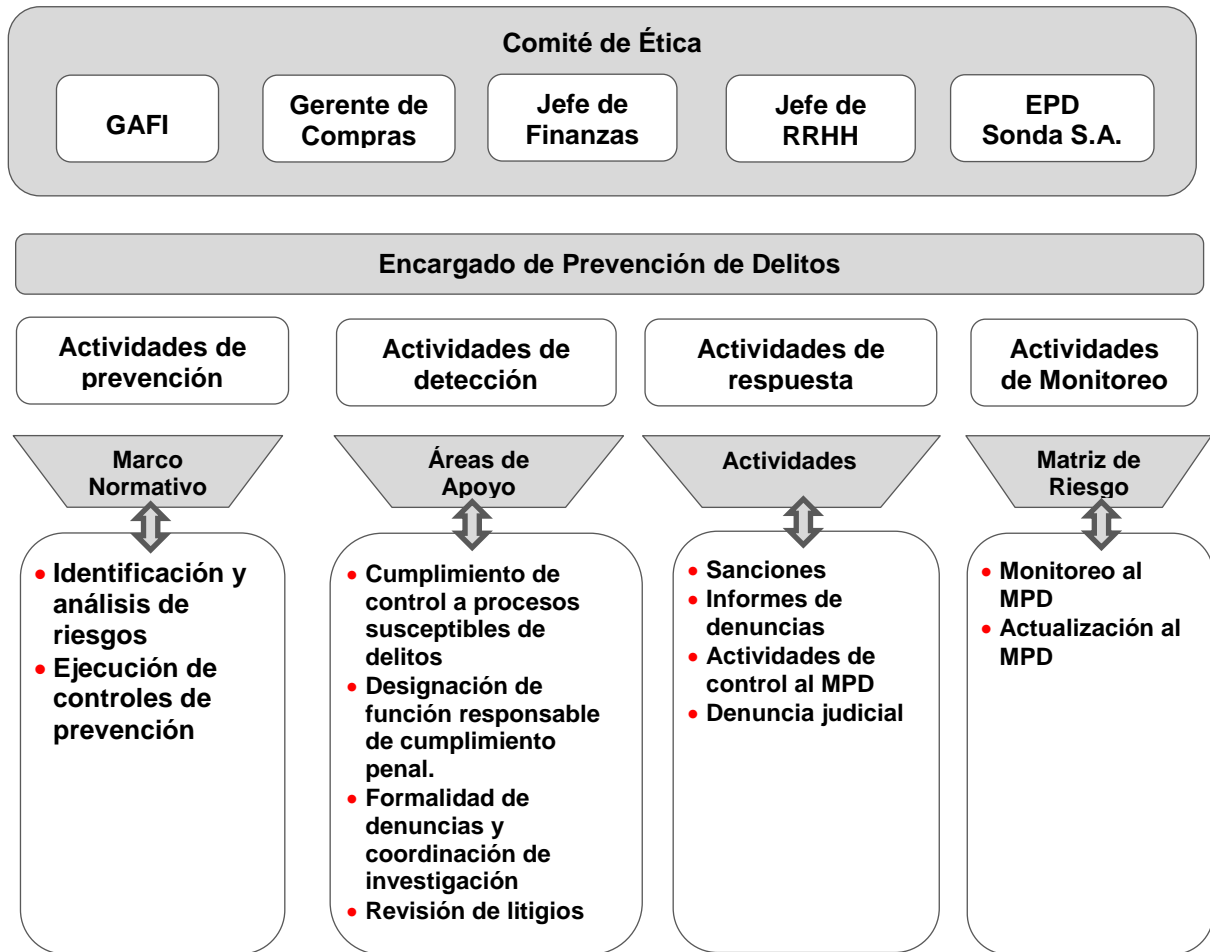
Comité de Ética

GAFI

Gerente de Compras

Jefe de Finanzas

Jefe de RRHH

EPD Sonda S.A.

Encargado de Prevención de Delitos

Actividades de prevención

Marco Normativo

- Identificación y análisis de riesgos
- Ejecución de controles de prevención

Actividades de detección

Áreas de Apoyo

- Cumplimiento de control a procesos susceptibles de delitos
- Designación de función responsable de cumplimiento penal.
- Formalidad de denuncias y coordinación de investigación
- Revisión de litigios

Actividades de respuesta

Actividades

- Sanciones
- Informes de denuncias
- Actividades de control al MPD
- Denuncia judicial

Actividades de Monitoreo

Matriz de Riesgo

- Monitoreo al MPD
- Actualización al MPD